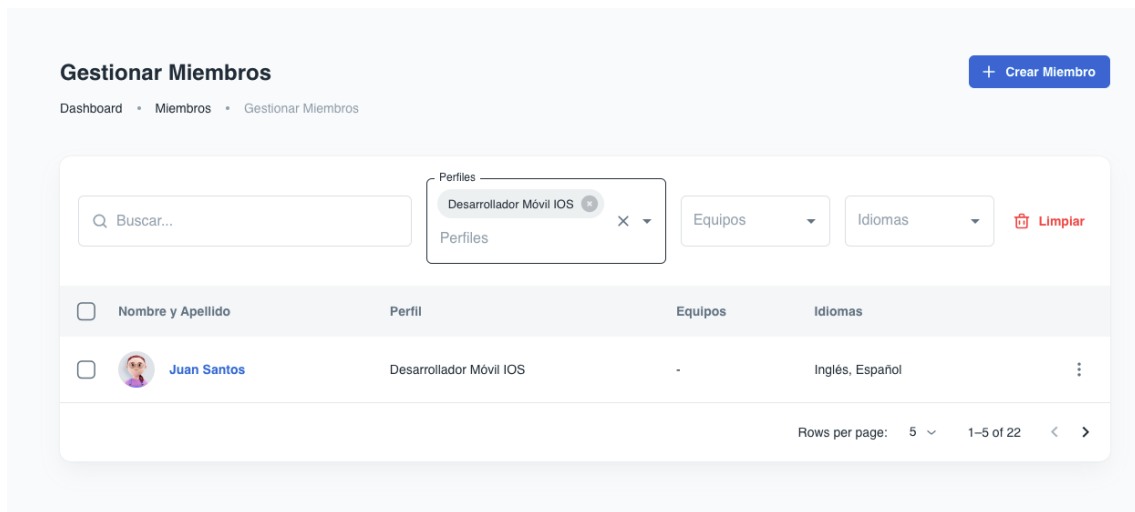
Gestionar Miembros

+ Crear Miembro

Dashboard • Miembros • Gestionar Miembros

Buscar...

Perfiles
Desarrollador Móvil IOS
Perfiles

Equipos

Idiomas

Limpiar

| | Nombre y Apellido | Perfil | Equipos | Idiomas |
|---|---|---|---|---|
| | Juan Santos | Desarrollador Móvil IOS | - | Inglés, Español |

Rows per page: 5 1–5 of 22